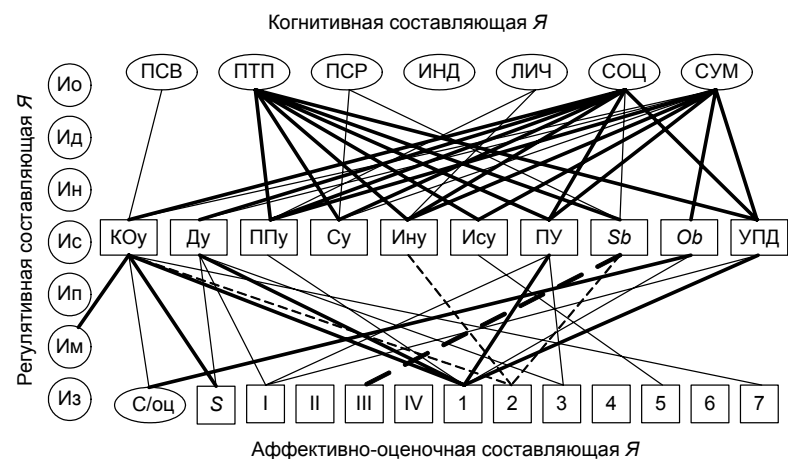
Когнитивная составляющая *Я*

Регулятивная составляющая *Я*

Ио
Ид
Ин
Ис
Ип
Им
Из

ПСВ
ПТП
ПСР
ИНД
ЛИЧ
СОЦ
СУМ

КОу
Ду
ППу
Су
Ину
Ису
ПУ
*Sb*
*Ob*
УПД

С/оц
*S*
I
II
III
IV
1
2
3
4
5
6
7

Аффективно-оценочная составляющая *Я*